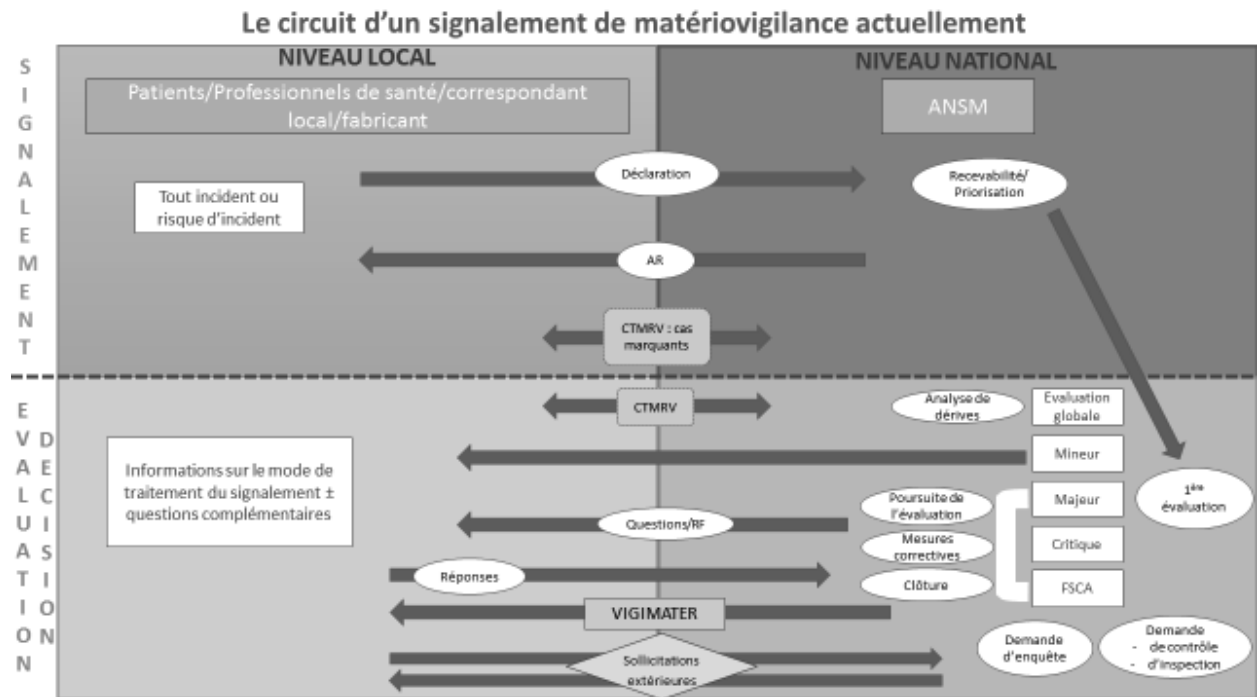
Le circuit d'un signalement de matériovigilance actuellement

SIGNALEMENT

NIVEAU LOCAL

NIVEAU NATIONAL

Patients/Professionnels de santé/correspondant local/fabricant

ANSM

Tout incident ou risque d'incident

Déclaration

Recevabilité/ Priorisation

AR

CTMRV : cas marquants

EVALUATION

DECISION

CTMRV

Analyse de dérives

Evaluation globale

Informations sur le mode de traitement du signalement ± questions complémentaires

Mineur

Poursuite de l'évaluation

Majeur

$1^{ère}$ évaluation

Questions/RF

Mesures correctives

Critique

Réponses

Clôture

FSCA

VIGIMATER

Demande d'enquête

Demande
- de contrôle
- d'inspection

Sollicitations extérieures